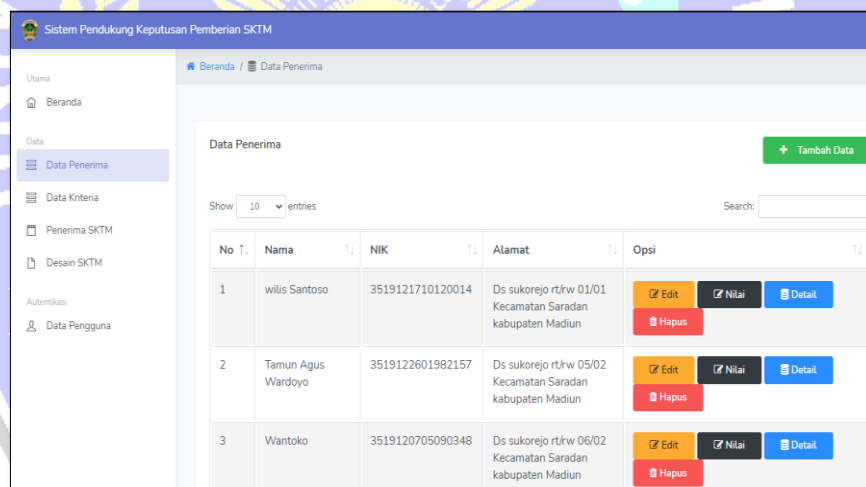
Sistem Pendukung Keputusan Pemberian SKTM

Utama

Beranda

Data

Data Penerima

Data Kriteria

Penerima SKTM

Desain SKTM

Autentikasi

Data Pengguna

Beranda / Data Penerima

Data Penerima

+ Tambah Data

Show 10 entries

Search:

| No | Nama | NIK | Alamat | Opsi |
|---|---|---|---|---|
| 1 | wilis Santoso | 3519121710120014 | Ds sukorejo rt/rw 01/01 Kecamatan Saradan kabupaten Madiun | Edit Nilai Detail Hapus |
| 2 | Tamun Agus Wardoyo | 3519122601982157 | Ds sukorejo rt/rw 05/02 Kecamatan Saradan kabupaten Madiun | Edit Nilai Detail Hapus |
| 3 | Wantoko | 3519120705090348 | Ds sukorejo rt/rw 06/02 Kecamatan Saradan kabupaten Madiun | Edit Nilai Detail Hapus |